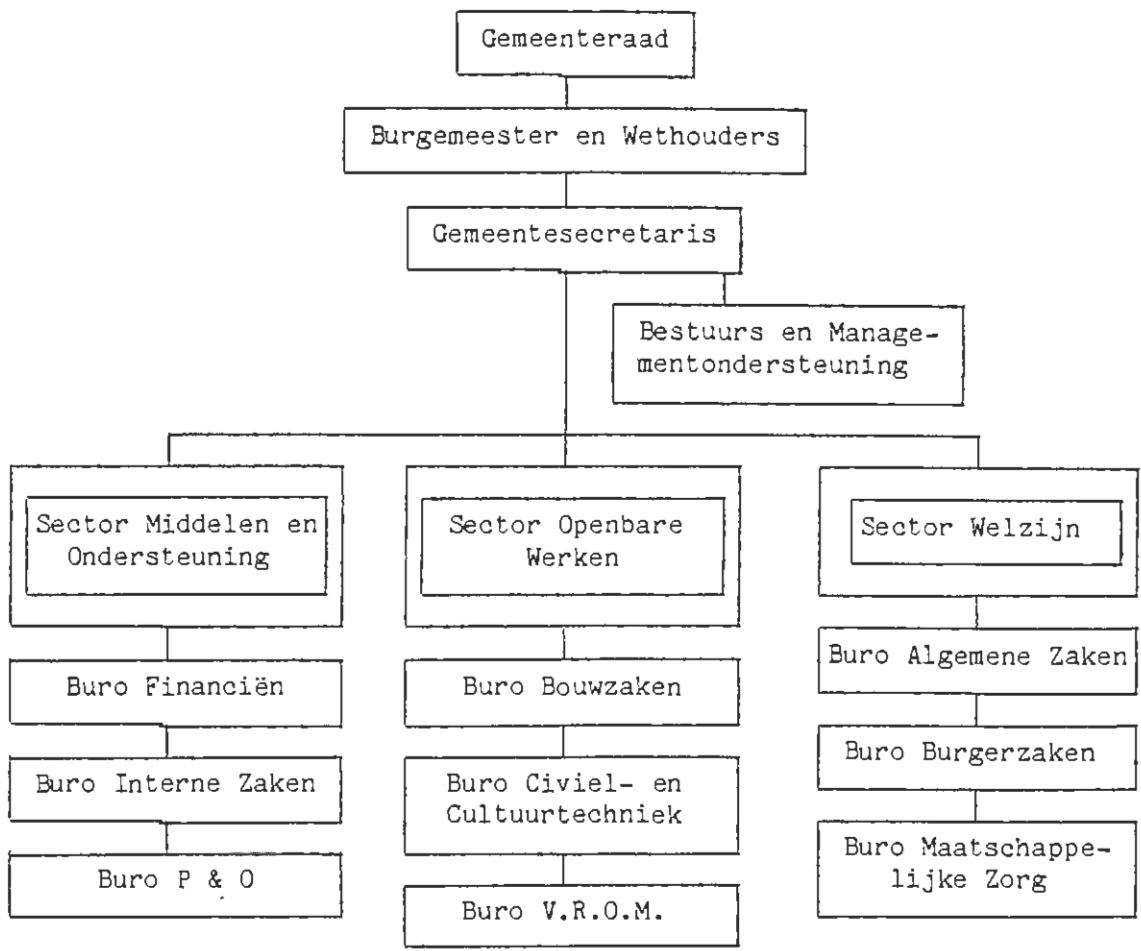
Gemeenteraad

Burgemeester en Wethouders

Gemeentesecretaris

Bestuurs en Managementondersteuning

Sector Middelen en Ondersteuning

Buro Financiën

Buro Interne Zaken

Buro P & O

Sector Openbare Werken

Buro Bouwzaken

Buro Civiel- en Cultuurtechniek

Buro V.R.O.M.

Sector Welzijn

Buro Algemene Zaken

Buro Burgerzaken

Buro Maatschappelijke Zorg